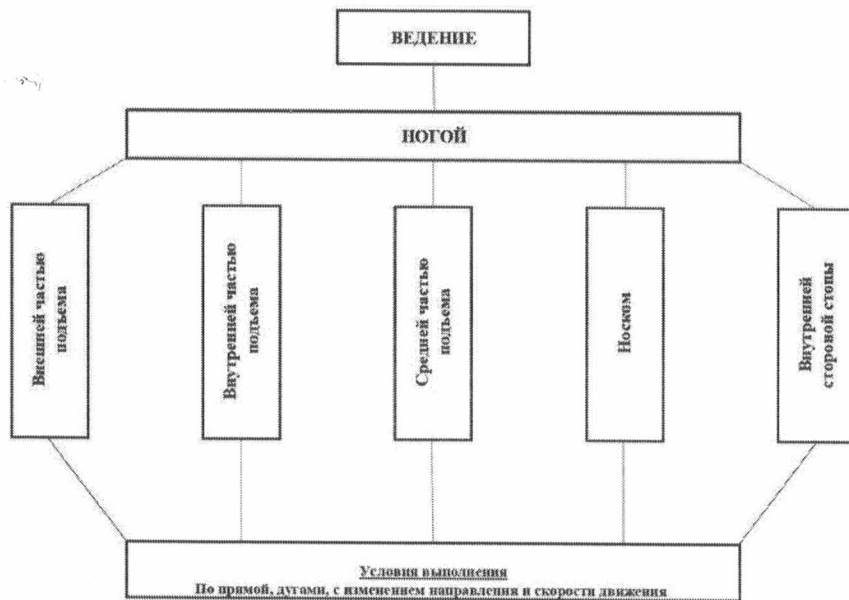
ВЕДЕНИЕ

НОГОЙ

Внешней частью подъема

Внутренней частью подъема

Средней частью подъема

Носком

Внутренней стороной стопы

Условия выполнения
По прямой, дугами, с изменением направления и скорости движения